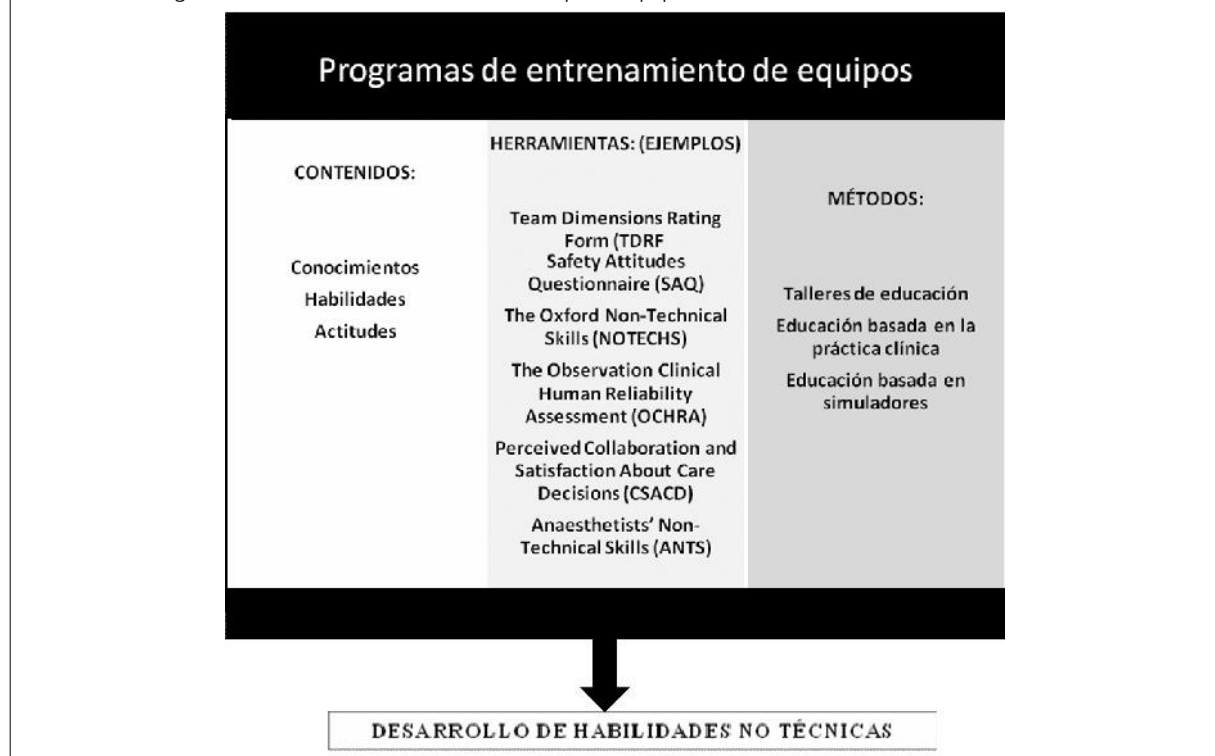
Programas de entrenamiento de equipos

CONTENIDOS:

Conocimientos
Habilidades
Actitudes

HERRAMIENTAS: (EJEMPLOS)

Team Dimensions Rating Form (TDRF
Safety Attitudes Questionnaire (SAQ)

The Oxford Non-Technical Skills (NOTECHS)

The Observation Clinical Human Reliability Assessment (OCHRA)

Perceived Collaboration and Satisfaction About Care Decisions (CSACD)

Anaesthetists' Non-Technical Skills (ANTS)

MÉTODOS:

Talleres de educación

Educación basada en la práctica clínica

Educación basada en simuladores

DESARROLLO DE HABILIDADES NO TÉCNICAS